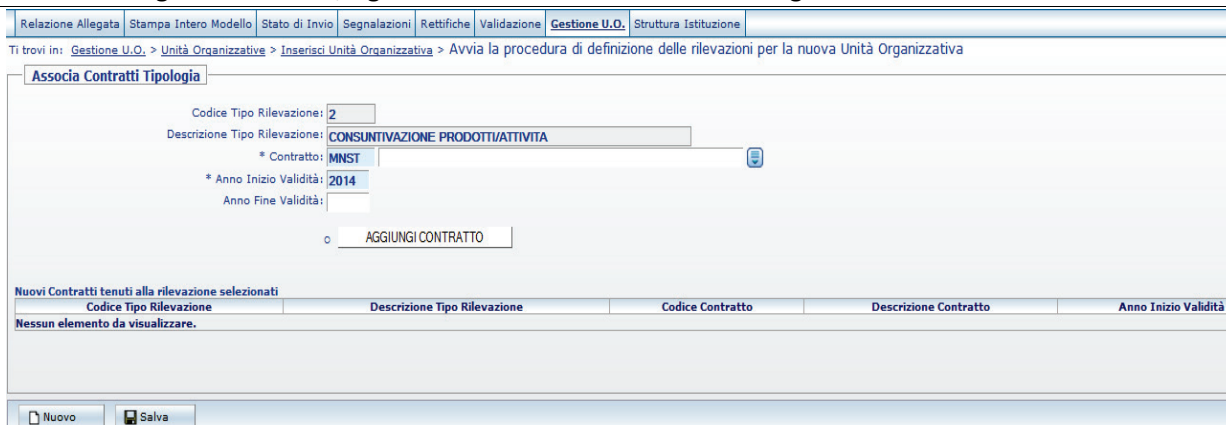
Relazione Allegata | Stampa Intero Modello | Stato di Invio | Segnalazioni | Rettifiche | Validazione | Gestione U.O. | Struttura Istituzione

Ti trovi in: Gestione U.O. > Unità Organizzative > Inserisci Unità Organizzativa > Avvia la procedura di definizione delle rilevazioni per la nuova Unità Organizzativa

Associa Contratti Tipologia

Codice Tipo Rilevazione: 2

Descrizione Tipo Rilevazione: CONSUNTIVAZIONE PRODOTTI/ATTIVITA

* Contratto: MNST

* Anno Inizio Validità: 2014

Anno Fine Validità:

AGGIUNGI CONTRATTO

Nuovi Contratti tenuti alla rilevazione selezionati

| Codice Tipo Rilevazione | Descrizione Tipo Rilevazione | Codice Contratto | Descrizione Contratto | Anno Inizio Validità |
|---|---|---|---|---|
| Nessun elemento da visualizzare. | | | | |

Nuovo Salva